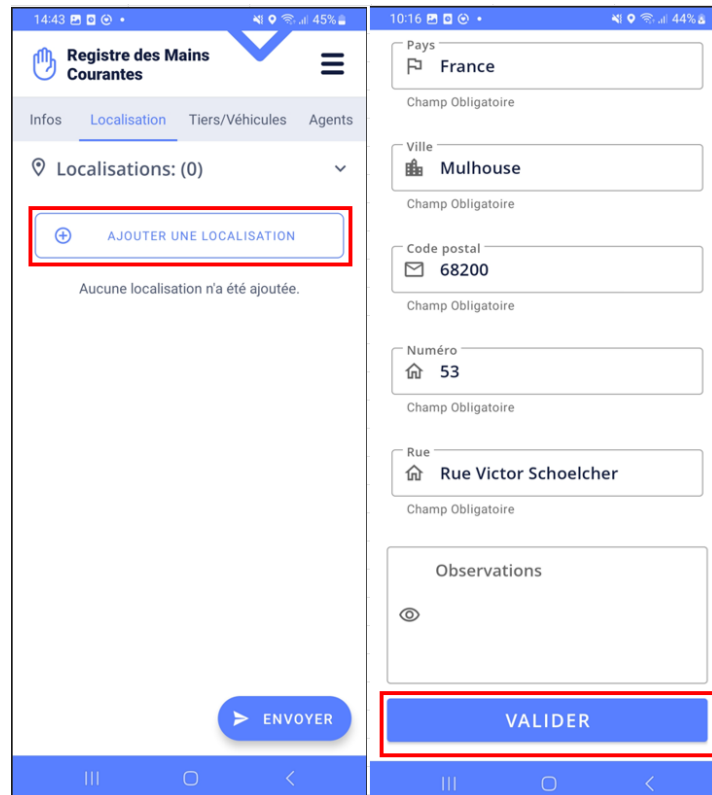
14:43 45%

Registre des Mains Courantes

Infos Localisation Tiers/Véhicules Agents

Localisations: (0)

AJOUTER UNE LOCALISATION

Aucune localisation n'a été ajoutée.

ENVOYER

10:16 44%

Pays
France
Champ Obligatoire

Ville
Mulhouse
Champ Obligatoire

Code postal
68200
Champ Obligatoire

Numéro
53
Champ Obligatoire

Rue
Rue Victor Schoelcher
Champ Obligatoire

Observations

VALIDER